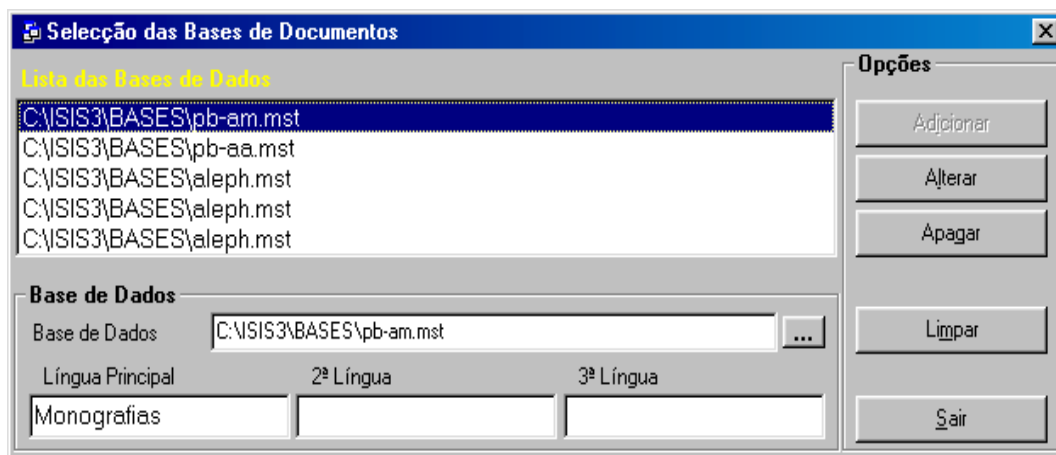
Selecção das Bases de Documentos

Lista das Bases de Dados

C:\ISIS3\BASES\pb-am.mst
C:\ISIS3\BASES\pb-aa.mst
C:\ISIS3\BASES\aleph.mst
C:\ISIS3\BASES\aleph.mst
C:\ISIS3\BASES\aleph.mst

Opções

Adicionar
Alterar
Apagar

Base de Dados

Base de Dados C:\ISIS3\BASES\pb-am.mst ...

Língua Principal 2ª Língua 3ª Língua

Monografias

Limpar
Sair